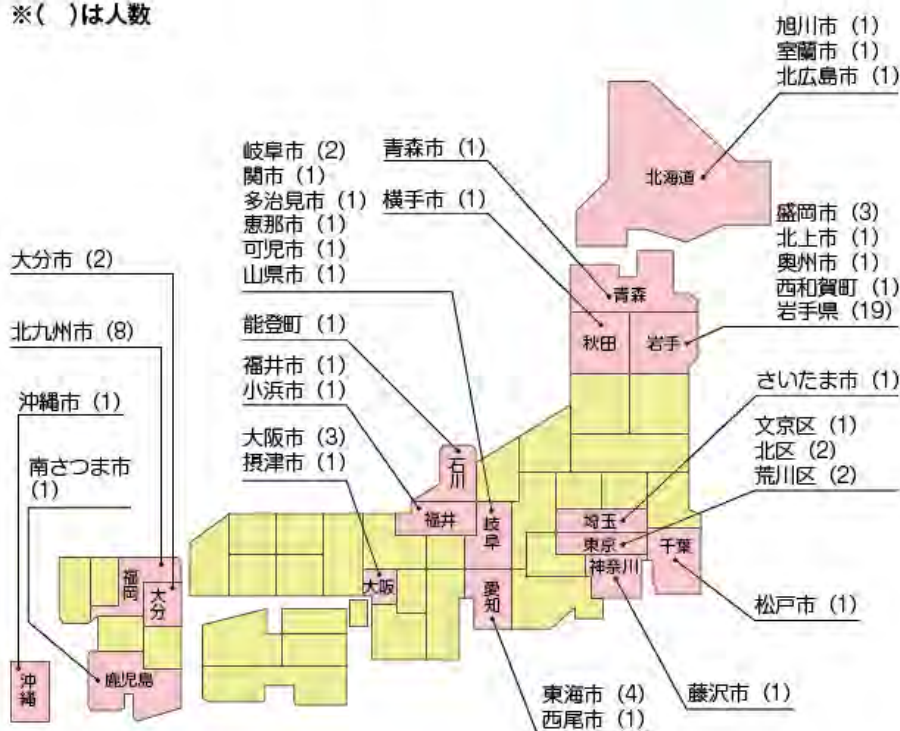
※(　)は人数

旭川市 (1)
室蘭市 (1)
北広島市 (1)

北海道

岐阜市 (2)
関市 (1)
多治見市 (1)
恵那市 (1)
可児市 (1)
山県市 (1)

青森市 (1)

横手市 (1)

盛岡市 (3)
北上市 (1)
奥州市 (1)
西和賀町 (1)
岩手県 (19)

大分市 (2)

北九州市 (8)

沖縄市 (1)

南さつま市
(1)

能登町 (1)

福井市 (1)
小浜市 (1)

大阪市 (3)
摂津市 (1)

さいたま市 (1)

文京区 (1)
北区 (2)
荒川区 (2)

青森
秋田
岩手
石川
福井
岐阜
埼玉
東京
千葉
神奈川
大阪
愛知
福岡
大分
沖縄
鹿児島

松戸市 (1)

藤沢市 (1)

東海市 (4)
西尾市 (1)